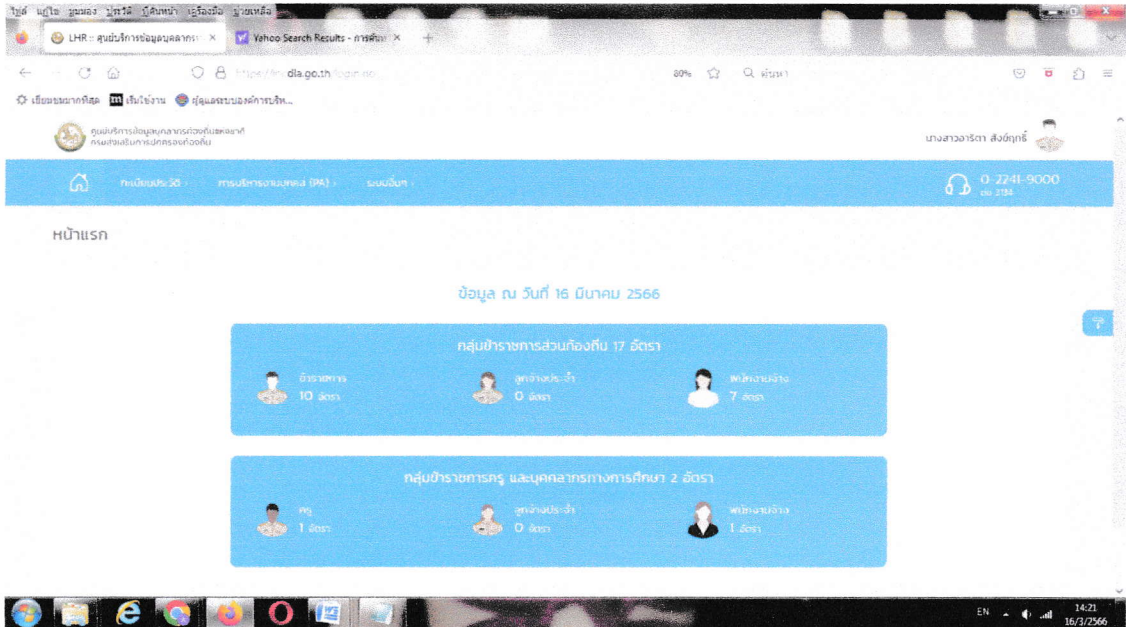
ไฟล์ แก้ไข มุมมอง ประวัติ บุ๊คมาร์ก เครื่องมือ ช่วยเหลือ

LHR :: ศูนย์บริการข้อมูลบุคลากร ×
Yahoo Search Results - การค้นหา ×
+

https://lhr.dla.go.th/login.do
80%
ค้นหา

เยี่ยมชมมากที่สุด
เริ่มใช้งาน
ศูนย์แสดงระบบองค์การบริห...

ศูนย์บริการข้อมูลบุคลากรท้องถิ่นแห่งชาติ
กรมส่งเสริมการปกครองท้องถิ่น

นางสาวอาริตา สังข์ฤกธิ์

ทะเบียนประวัติ
การบริหารงานบุคคล (PA)
ระบบอื่นๆ

0-2241-9000
ต่อ 2134

หน้าแรก

ข้อมูล ณ วันที่ 16 มีนาคม 2566

กลุ่มข้าราชการส่วนท้องถิ่น 17 อัตรา

ข้าราชการ
10 อัตรา

ลูกจ้างประจำ
0 อัตรา

พนักงานจ้าง
7 อัตรา

กลุ่มข้าราชการครู และบุคลากรทางการศึกษา 2 อัตรา

ครู
1 อัตรา

ลูกจ้างประจำ
0 อัตรา

พนักงานจ้าง
1 อัตรา

EN
14:21
16/3/2566